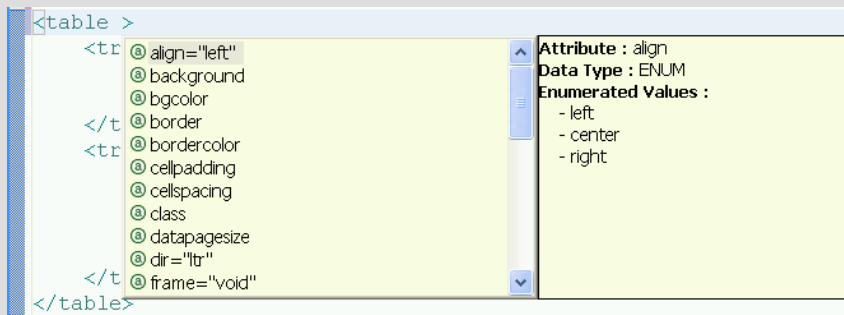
<table >
<tr
</t
<tr
</t
</table>

align="left"
background
bgcolor
border
bordercolor
cellpadding
cellspacing
class
datapagesize
dir="ltr"
frame="void"

**Attribute :** align
**Data Type :** ENUM
**Enumerated Values :**
- left
- center
- right